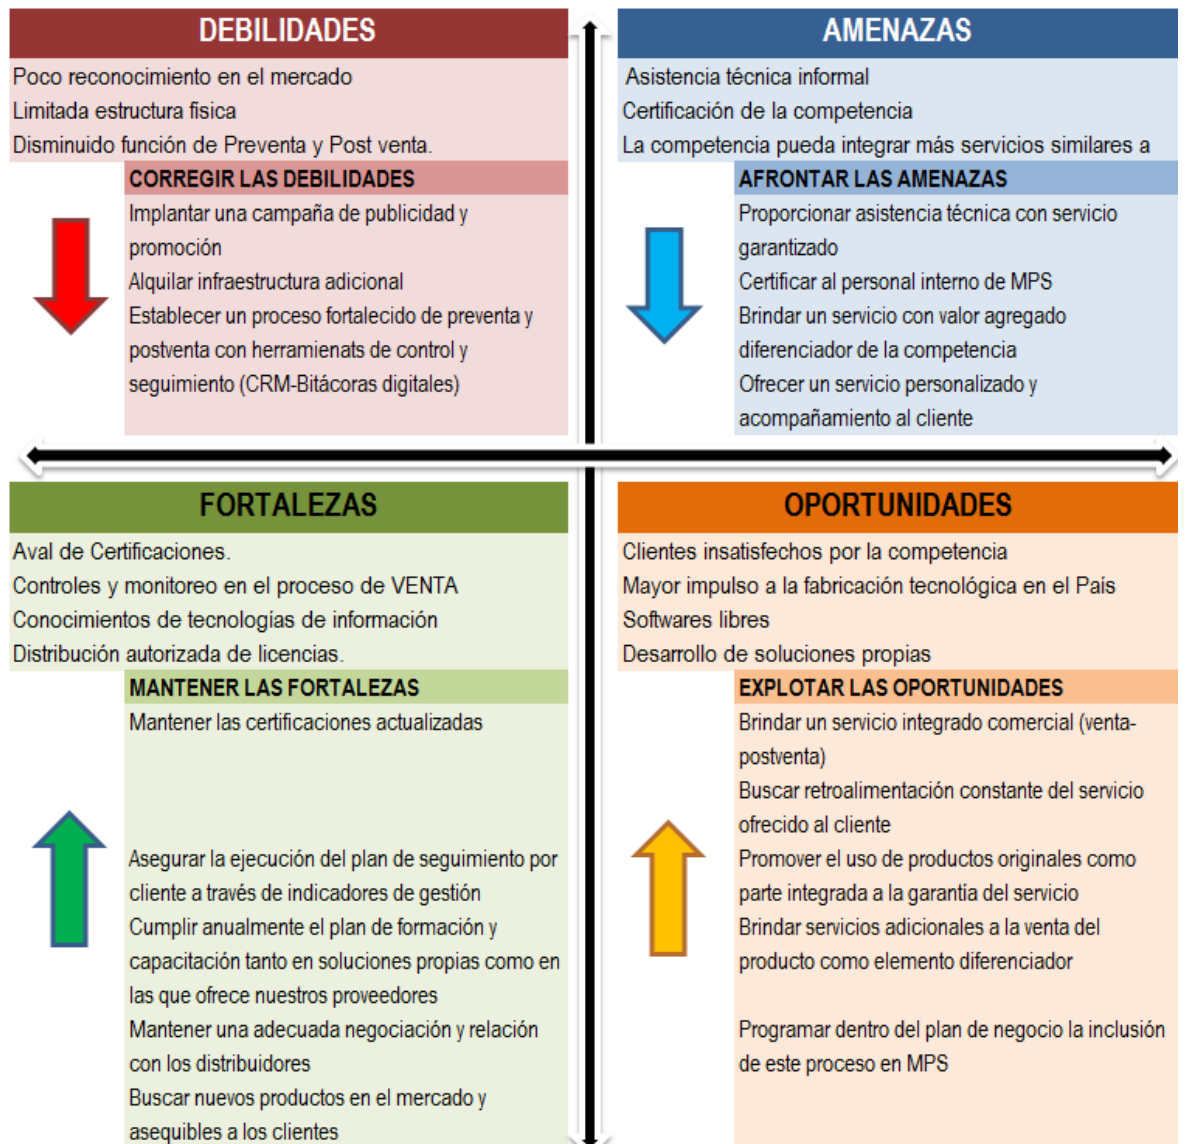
DEBILIDADES

Poco reconocimiento en el mercado
Limitada estructura fisica
Disminuido función de Preventa y Post venta.

CORREGIR LAS DEBILIDADES

Implantar una campaña de publicidad y promoción
Alquilar infraestructura adicional
Establecer un proceso fortalecido de preventa y postventa con herramienats de control y seguimiento (CRM-Bitácoras digitales)

AMENAZAS

Asistencia técnica informal
Certificación de la competencia
La competencia pueda integrar más servicios similares a

AFRONTAR LAS AMENAZAS

Proporcionar asistencia técnica con servicio garantizado
Certificar al personal interno de MPS
Brindar un servicio con valor agregado diferenciador de la competencia
Ofrecer un servicio personalizado y acompañamiento al cliente

FORTALEZAS

Aval de Certificaciones.
Controles y monitoreo en el proceso de VENTA
Conocimientos de tecnologías de información
Distribución autorizada de licencias.

MANTENER LAS FORTALEZAS

Mantener las certificaciones actualizadas

Asegurar la ejecución del plan de seguimiento por cliente a través de indicadores de gestión
Cumplir anualmente el plan de formación y capacitación tanto en soluciones propias como en las que ofrece nuestros proveedores
Mantener una adecuada negociación y relación con los distribuidores
Buscar nuevos productos en el mercado y asequibles a los clientes

OPORTUNIDADES

Clientes insatisfechos por la competencia
Mayor impulso a la fabricación tecnológica en el País
Softwares libres
Desarrollo de soluciones propias

EXPLOTAR LAS OPORTUNIDADES

Brindar un servicio integrado comercial (venta-postventa)
Buscar retroalimentación constante del servicio ofrecido al cliente
Promover el uso de productos originales como parte integrada a la garantía del servicio
Brindar servicios adicionales a la venta del producto como elemento diferenciador

Programar dentro del plan de negocio la inclusión de este proceso en MPS